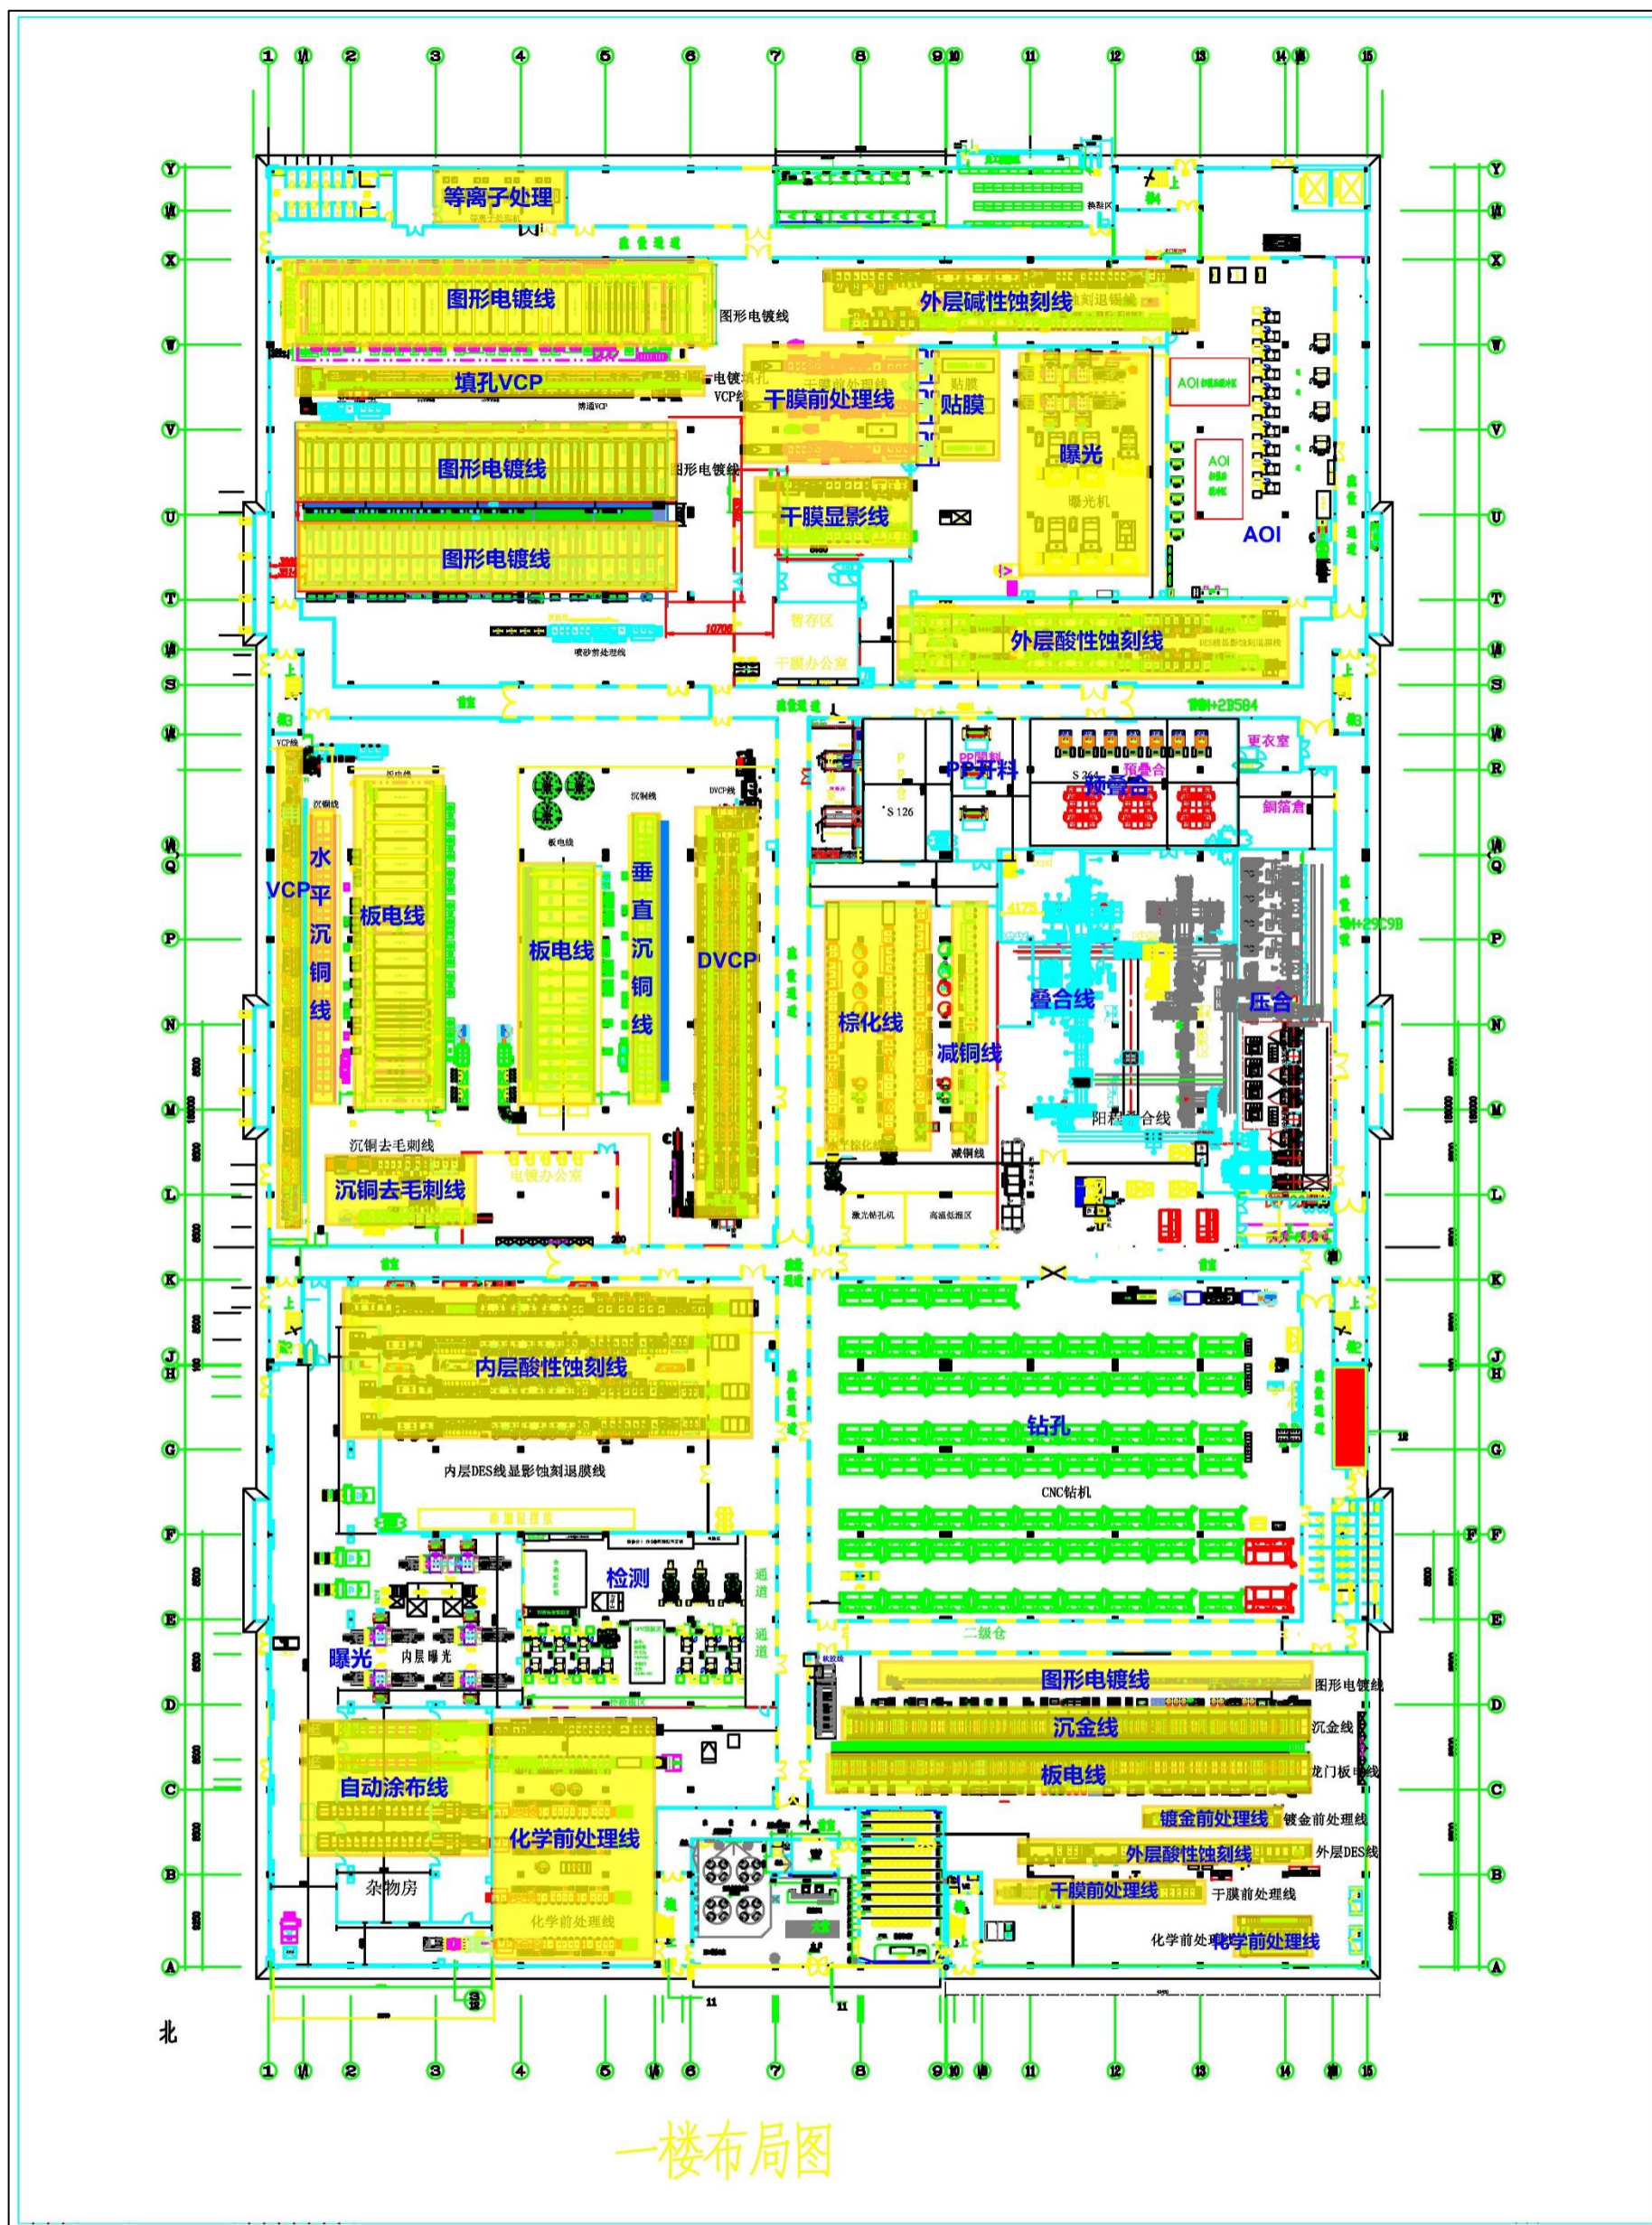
等离子处理
图形电镀线
图形电镀线
外层碱性蚀刻线
填孔VCP
电镀填孔VCP线
干膜前处理线
贴膜
曝光
AOI
图形电镀线
图形电镀线
干膜显影线
曝光机
AOI
图形电镀线
暂存区
外层酸性蚀刻线
干膜办公室
喷砂前处理线
PP开料
更衣室
S 126
S 361
预叠合
铜箔仓
VCP
水平沉铜线
板电线
板电线
垂直沉铜线
DVCP
棕化线
减铜线
叠合线
压合
阳极叠合线
沉铜去毛刺线
沉铜去毛刺线
电镀办公室
减铜线
激光钻孔机
高温低湿区
内层酸性蚀刻线
钻孔
内层DES线显影蚀刻退膜线
CNC钻机
检测
通道
通道
曝光
内层曝光
二级仓
图形电镀线
图形电镀线
沉金线
沉金线
自动涂布线
板电线
龙门板电线
化学前处理线
镀金前处理线
镀金前处理线
外层酸性蚀刻线
外层DES线
杂物房
干膜前处理线
干膜前处理线
化学前处理线
化学前处理线
化学前处理线
北
一楼布局图